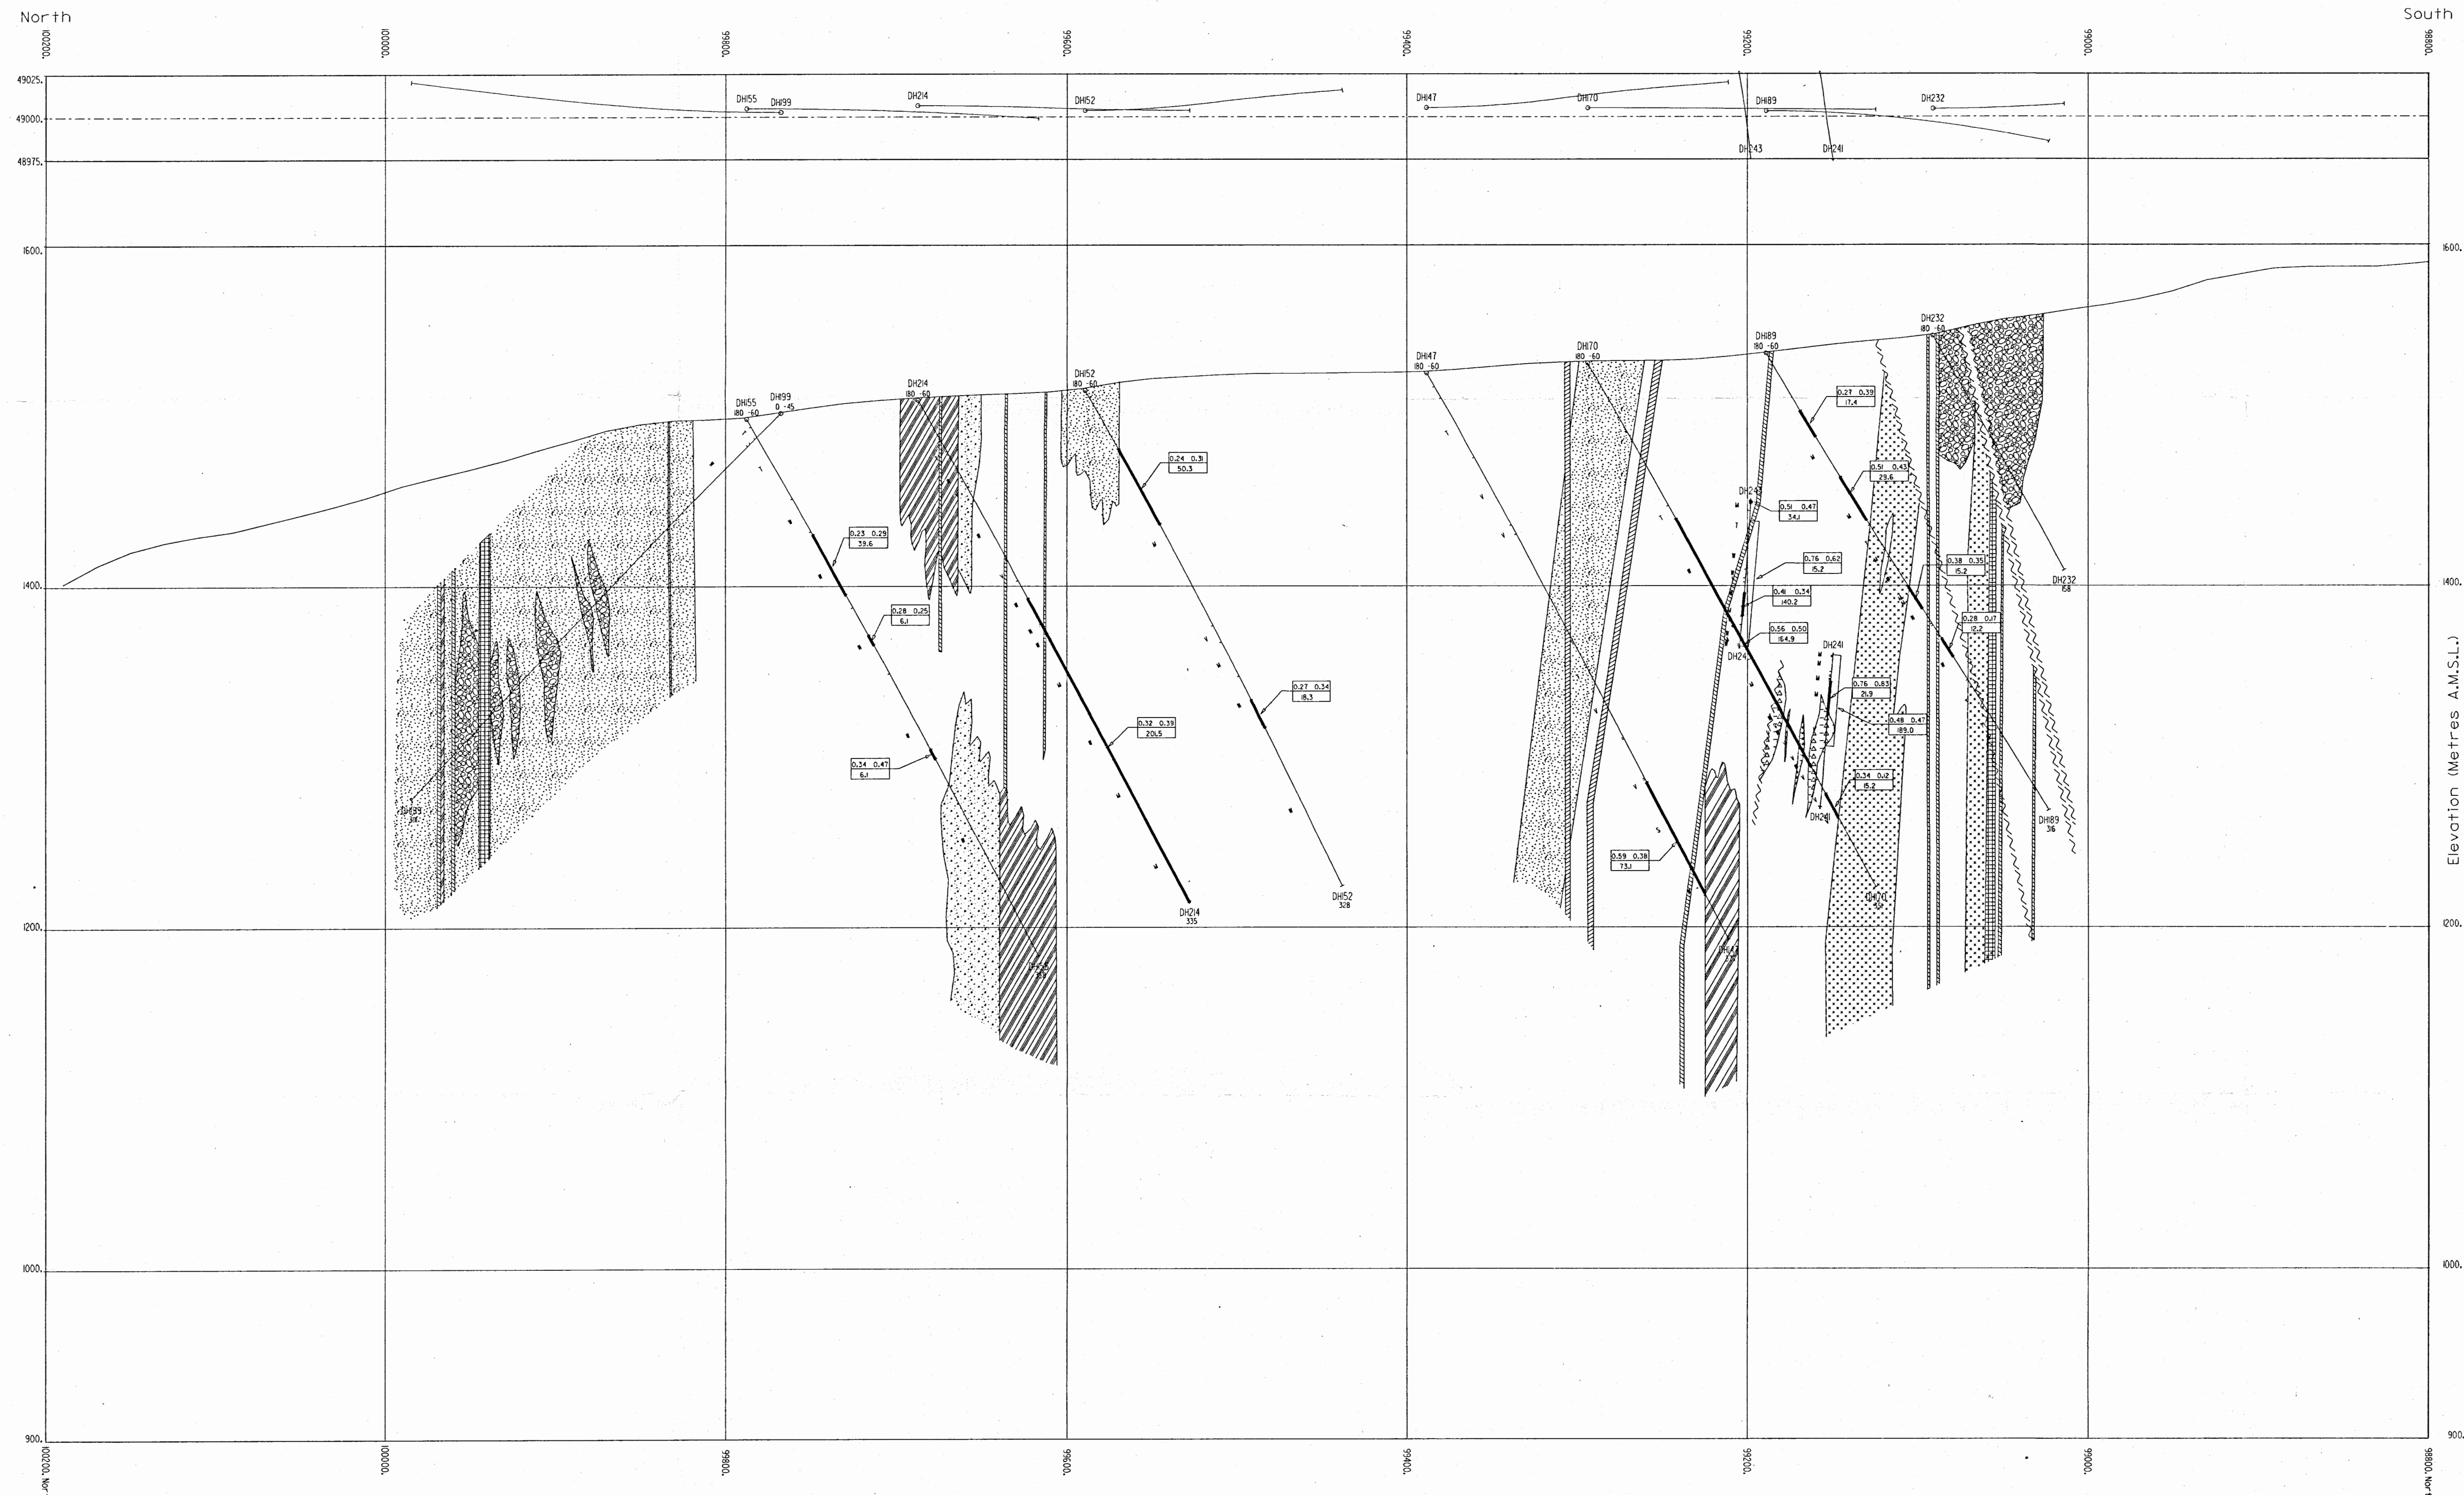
North

South

100200.
100000.
99800.
99600.
99400.
99200.
99000.
98800.

49025.
49000.
48975.

DH155 DH199
DH214
DH152
DH147
DH170
DH189
DH232
DH243
DH241

1600.
1400.
1200.
1000.
900.

1600.
1400.
1200.
1000.
900.

DH155
180 -60
DH199
0 -45
DH214
180 -60
DH152
180 -60
DH147
180 -60
DH170
180 -60
DH189
180 -60
DH232
180 -60

0.23 0.29
39.6
0.28 0.25
6.1
0.34 0.47
6.1
0.24 0.31
50.3
0.32 0.39
201.5
0.27 0.34
18.3
0.27 0.39
17.4
0.51 0.43
29.6
0.51 0.47
34.1
0.76 0.62
15.2
0.41 0.34
140.2
0.56 0.50
164.9
0.38 0.35
15.2
0.28 0.17
12.2
0.76 0.83
21.9
0.48 0.47
189.0
0.34 0.12
15.2
0.59 0.38
73.1

DH199
317
DH155
313
DH214
335
DH152
328
DH243
DH241
DH241
DH232
158
DH189
316
DH170
DH147

Elevation (Metres A.M.S.L.)

100200. North
100000.
99800.
99600.
99400.
99200.
99000.
98800. North